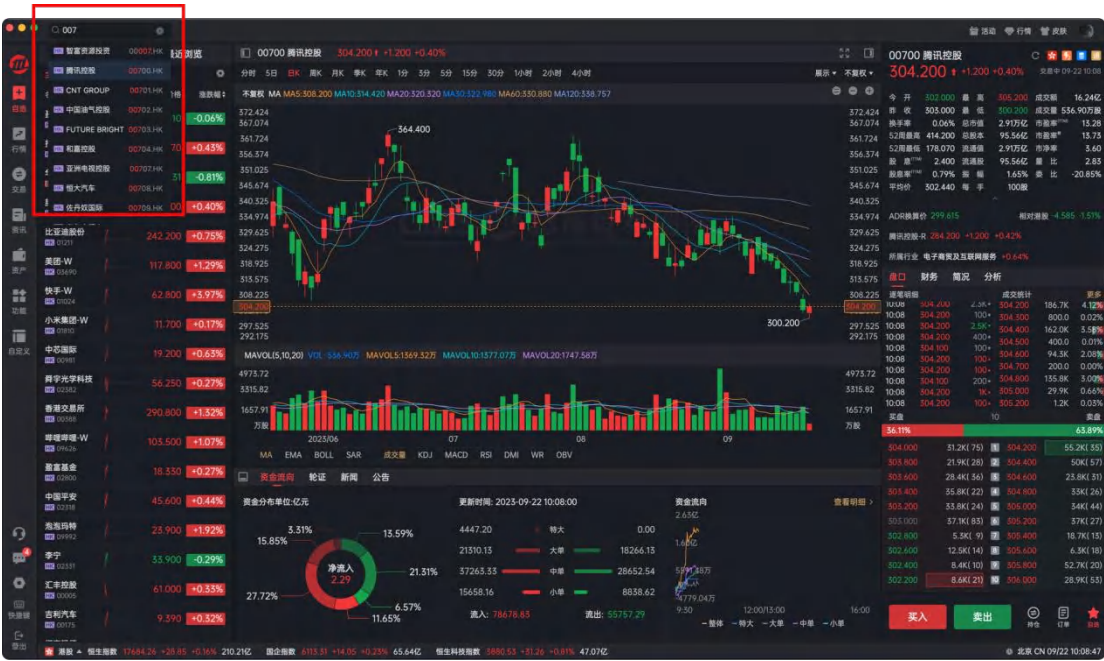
007
智富资源投资 00007.HK
腾讯控股 00700.HK
CNT GROUP 00701.HK
中国油气控股 00702.HK
FUTURE BRIGHT 00703.HK
和嘉控股 00704.HK
亚洲电视控股 00707.HK
恒大汽车 00708.HK
佐丹奴国际 00709.HK

活动 行情 皮肤

浏览
涨跌幅
-0.06%
+0.43%
-0.81%
+0.40%

比亚迪股份 01211 242.200 +0.75%
美团-W 03690 117.800 +1.29%
快手-W 01024 62.800 +3.97%
小米集团-W 01810 11.700 +0.17%
中芯国际 00981 19.200 +0.63%
舜宇光学科技 02382 56.250 +0.27%
香港交易所 00388 290.800 +1.32%
哔哩哔哩-W 09626 105.500 +1.07%
盈富基金 02800 18.330 +0.27%
中国平安 02318 45.600 +0.44%
泡泡玛特 09992 23.900 +1.92%
李宁 02331 33.900 -0.29%
汇丰控股 00005 61.000 +0.33%
吉利汽车 00175 9.390 +0.32%

自选 行情 交易 资讯 资产 功能 自定义 快捷键 退出

00700 腾讯控股 304.200 +1.200 +0.40%
分时 5日 日K 周K 月K 季K 年K 1分 3分 5分 15分 30分 1小时 2小时 4小时 展示 不复权
不复权 MA MA5:308.200 MA10:314.420 MA20:320.320 MA30:322.980 MA60:330.880 MA120:338.757
372.424 367.074 361.724 356.374 351.025 345.674 340.325 334.974 329.625 324.275 318.925 313.575 308.225 304.200 297.525 292.175
364.400
300.200
MAVOL(5,10,20) VOL:556.90万 MAVOL5:1369.52万 MAVOL10:1577.07万 MAVOL20:1747.58万
4973.72 3315.82 1657.91 万股
2023/06 07 08 09
MA EMA BOLL SAR 成交量 KDJ MACD RSI DMI WR OBV
资金流向 轮证 新闻 公告
资金分布单位:亿元
3.31% 13.59% 15.85% 净流入 2.29 21.31% 27.72% 6.57% 11.65%
更新时间: 2023-09-22 10:08:00
4447.20 特大 0.00
21310.13 大单 18266.13
37263.33 中单 28652.54
15658.16 小单 8838.62
流入: 78678.83 流出: 55757.29
资金流向 查看明细
2.63亿 1.60亿 5.91.28万 4779.04万
9:30 12:00/13:00 16:00
整体 特大 大单 中单 小单

00700 腾讯控股
304.200 +1.200 +0.40%
交易中 09-22 10:08
今开 302.000 最高 305.200 成交额 16.24亿
昨收 303.000 最低 300.200 成交量 536.90万股
换手率 0.06% 总市值 2.91万亿 市盈率 13.28
52周最高 414.200 总股本 95.56亿 市盈率 13.73
52周最低 178.070 流通值 2.91万亿 市净率 3.60
股息 2.400 流通股 95.56亿 量比 2.83
股息率 0.79% 振幅 1.65% 委比 -20.85%
平均价 302.440 每手 100股
ADR换算价 299.615 相对港股 -4.585 -1.51%
腾讯控股-R 284.200 +1.200 +0.42%
所属行业 电子商贸及互联网服务 +0.64%
盘口 财务 简况 分析
逐笔明细 成交统计 更多
10:08 304.200 2.5K 304.200 186.7K 4.12%
10:08 304.200 100 304.300 800.0 0.02%
10:08 304.200 2.5K 304.400 162.0K 3.58%
10:08 304.200 100 304.500 400.0 0.01%
10:08 304.200 400 304.600 94.3K 2.08%
10:08 304.200 100 304.700 200.0 0.00%
10:08 304.200 600 304.800 135.8K 3.00%
10:08 304.200 1K 305.000 29.9K 0.66%
10:08 304.200 100 305.200 1.2K 0.03%
买盘 10 卖盘
36.11% 63.89%
304.000 31.2K(75) 1 304.200 55.2K(35)
303.800 21.9K(28) 2 304.400 50K(57)
303.600 28.4K(36) 3 304.600 23.8K(31)
303.400 55.8K(22) 4 304.800 33K(26)
303.200 33.8K(24) 5 305.000 34K(44)
303.000 37.1K(83) 6 305.200 37K(27)
302.800 5.3K(9) 7 305.400 18.7K(15)
302.600 12.5K(14) 8 305.600 6.5K(18)
302.400 8.4K(10) 9 305.800 52.7K(20)
302.200 8.6K(21) 10 306.000 28.9K(53)
买入 卖出 持仓 订单 自选

港股 恒生指数 17684.26 +28.85 +0.16% 210.21亿 国企指数 6113.31 +14.05 +0.23% 65.64亿 恒生科技指数 3880.53 +31.26 +0.81% 47.07亿 北京 CN 09/22 10:08:47